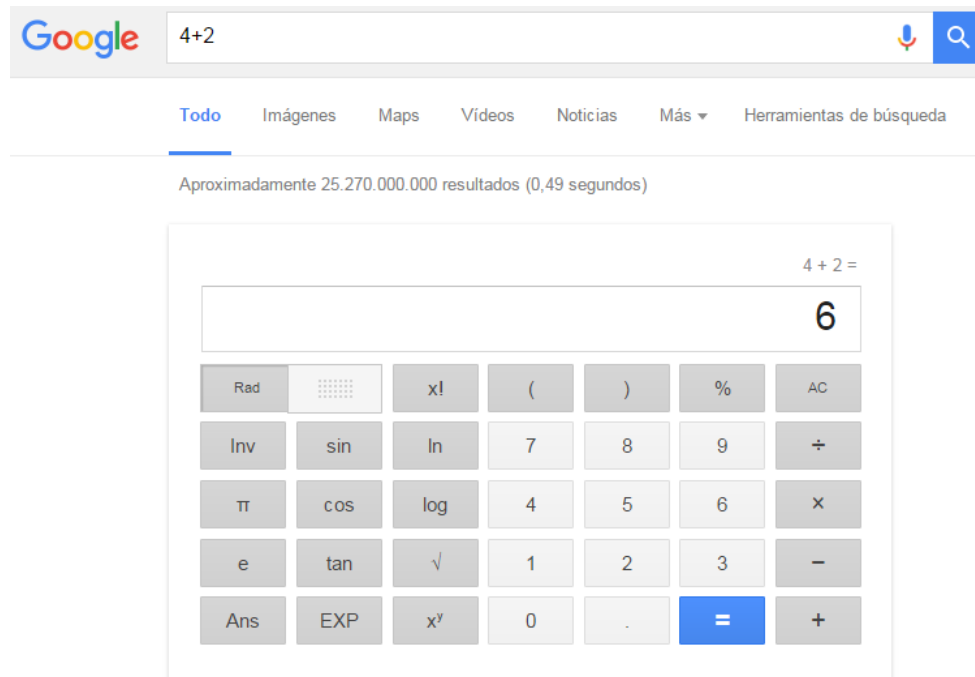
Google 4+2

Todo Imágenes Maps Vídeos Noticias Más Herramientas de búsqueda

Aproximadamente 25.270.000.000 resultados (0,49 segundos)

4 + 2 =

6

| Rad | | x! | ( | ) | % | AC |
|---|---|---|---|---|---|---|
| Inv | sin | ln | 7 | 8 | 9 | ÷ |
| π | cos | log | 4 | 5 | 6 | × |
| e | tan | √ | 1 | 2 | 3 | − |
| Ans | EXP | $x^y$ | 0 | . | = | + |